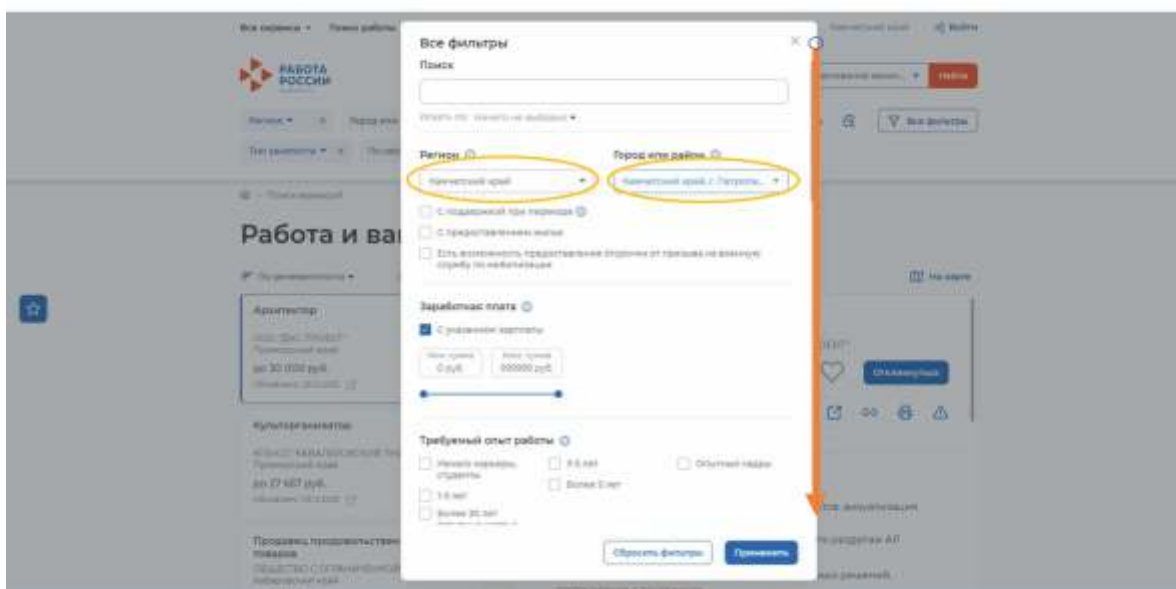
Все сервисы ▾ Поиск работы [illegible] Войти

РАБОТА РОССИИ

Найти

Регион ▾ Город или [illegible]

Тип занятости ▾ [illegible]

Все фильтры

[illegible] Поиск вакансий

Работа и ва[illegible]

По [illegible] ▾

На карте

Архитектор

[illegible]

до 30 000 руб.

Культорганизатор

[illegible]

до 27 467 руб.

Продавец продовольственных товаров

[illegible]

Откликнуться

Все фильтры

Поиск

Искать по: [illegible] ▾

Регион

Камчатский край ▾

Город или район

Камчатский край / Петропа... ▾

С поддержкой при переезде

С предоставлением жилья

Есть возможность предоставления отсрочки от призыва на военную службу по мобилизации

Заработная плата

С указанием зарплаты

Мин. сумма 0 руб.

Макс. сумма 999999 руб.

Требуемый опыт работы

Начало карьеры, студенты

3-6 лет

Опытные кадры

1-3 лет

Более 6 лет

Более 30 лет

Сбросить фильтры

Применить